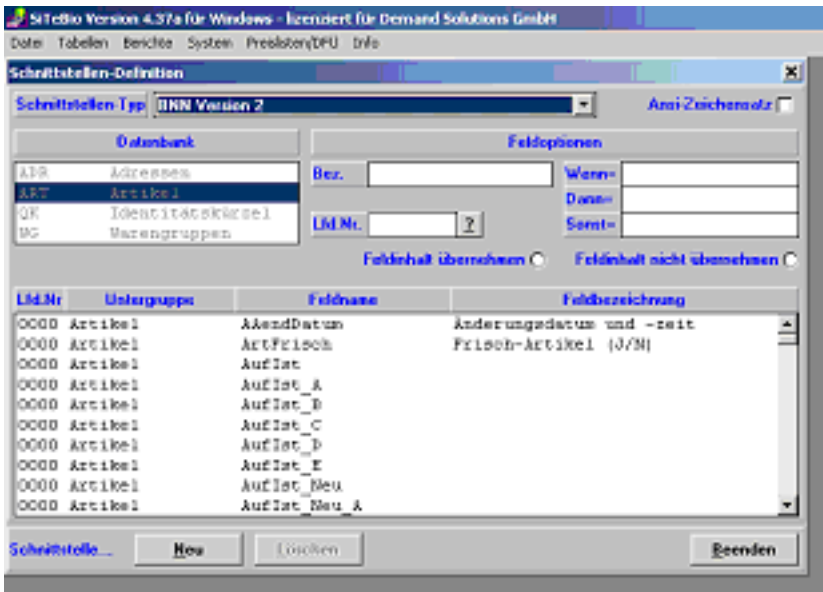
SiTeBio Version 4.37a für Windows - lizenziert für Demand Solutions GmbH

Datei Tabellen Berichte System Preislisten/DFU Info

Schnittstellen-Definition

Schnittstellen-Typ BNN Version 2

Ansi-Zeichensatz

Datenbank

Feldoptionen

ADR Adressen
ART Artikel
QK Identitätskürzel
WG Warengruppen

Bez.

Lfd.Nr. ?

Wenn=
Dann=
Sonst=

Feldinhalt übernehmen

Feldinhalt nicht übernehmen

| Lfd.Nr | Untergruppe | Feldname | Feldbezeichnung |
|---|---|---|---|
| 0000 | Artikel | AAendDatum | Änderungsdatum und -zeit |
| 0000 | Artikel | ArtFrisch | Frisch-Artikel (J/N) |
| 0000 | Artikel | AufIst | |
| 0000 | Artikel | AufIst_A | |
| 0000 | Artikel | AufIst_B | |
| 0000 | Artikel | AufIst_C | |
| 0000 | Artikel | AufIst_D | |
| 0000 | Artikel | AufIst_E | |
| 0000 | Artikel | AufIst_Neu | |
| 0000 | Artikel | AufIst_Neu_A | |

Schnittstelle... Neu Löschen Beenden